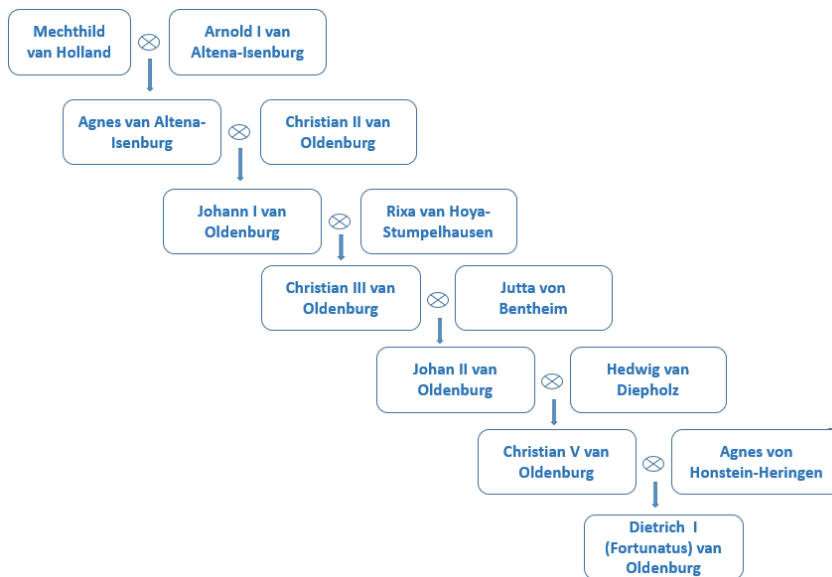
Mechthild van Holland ⊗ Arnold I van Altena-Isenburg

Agnes van Altena-Isenburg ⊗ Christian II van Oldenburg

Johann I van Oldenburg ⊗ Rixa van Hoya-Stumpelhausen

Christian III van Oldenburg ⊗ Jutta von Bentheim

Johan II van Oldenburg ⊗ Hedwig van Diepholz

Christian V van Oldenburg ⊗ Agnes von Honstein-Heringen

Dietrich I (Fortunatus) van Oldenburg